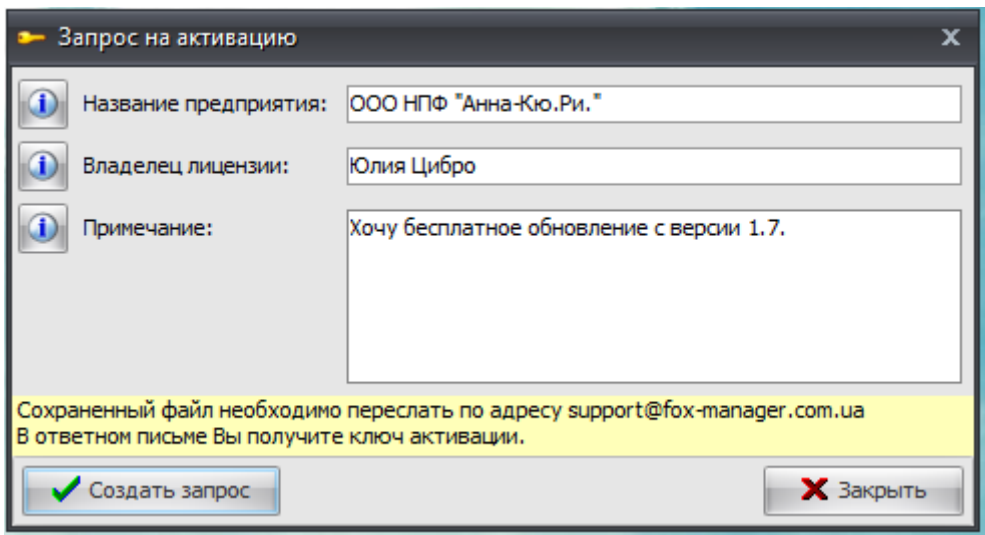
Запрос на активацию

Название предприятия: ООО НПФ "Анна-Кю.Ри."

Владелец лицензии: Юлия Цибро

Примечание: Хочу бесплатное обновление с версии 1.7.

Сохраненный файл необходимо переслать по адресу support@fox-manager.com.ua
В ответном письме Вы получите ключ активации.

Создать запрос

Закрыть